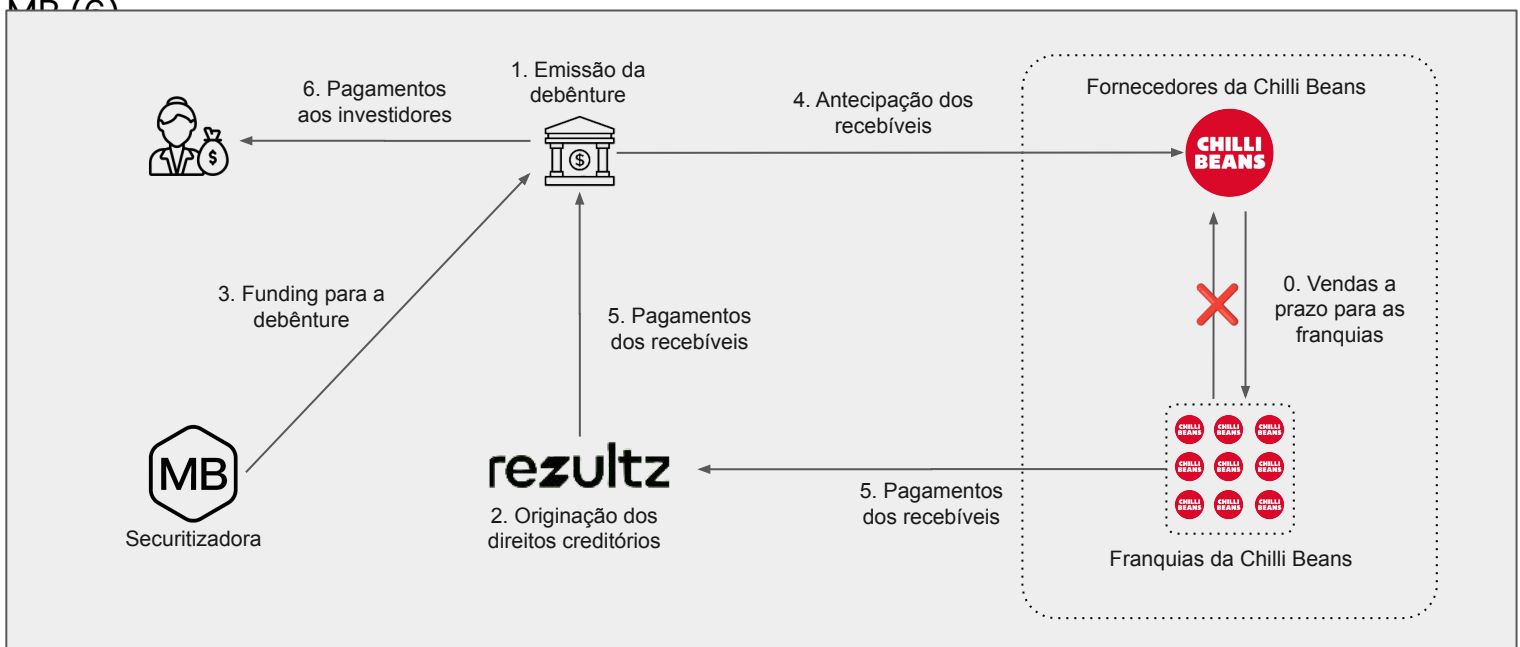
MB (C)

6. Pagamentos aos investidores

1. Emissão da debênture

4. Antecipação dos recebíveis

Fornecedores da Chilli Beans

CHILLI BEANS

3. Funding para a debênture

5. Pagamentos dos recebíveis

0. Vendas a prazo para as franquias

CHILLI BEANS CHILLI BEANS CHILLI BEANS
CHILLI BEANS CHILLI BEANS CHILLI BEANS
CHILLI BEANS CHILLI BEANS CHILLI BEANS

MB

Securitizadora

rezultz

2. Originação dos direitos creditórios

5. Pagamentos dos recebíveis

Franquias da Chilli Beans